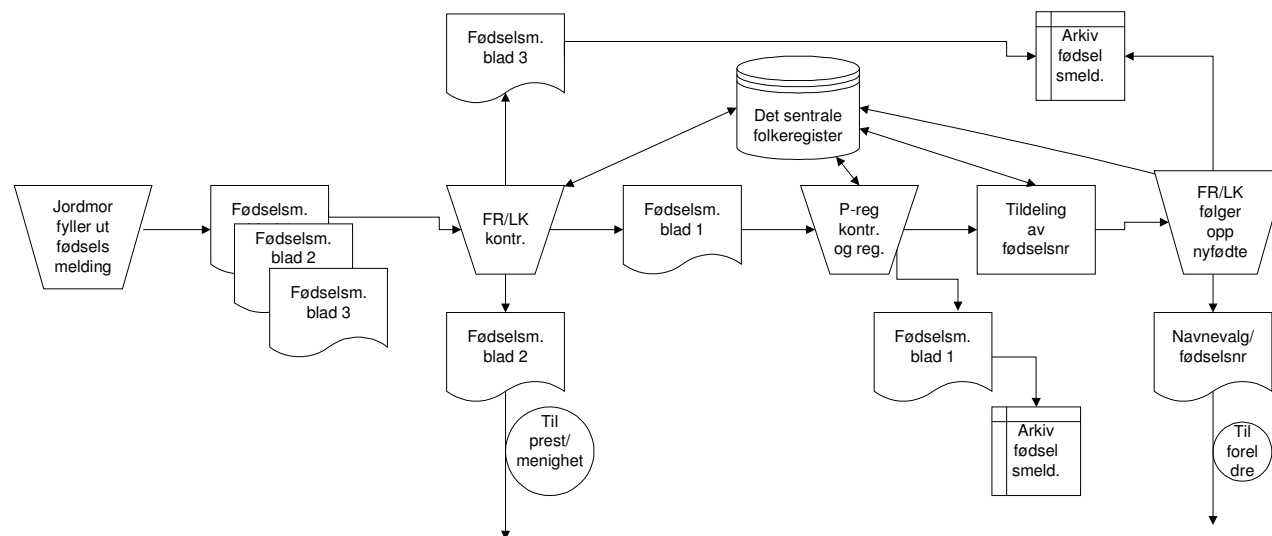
Fødselsm.
blad 3

Arkiv
fødsel
smeld.

Det sentrale
folkeregister

Jordmor
fyller ut
fødsels
melding

Fødselsm.

Fødselsm.
blad 2

Fødselsm.
blad 3

FR/LK
kontr.

Fødselsm.
blad 1

P-reg
kontr.
og reg.

Tildeling
av
fødselsnr

FR/LK
følger
opp
nyfødte

Fødselsm.
blad 2

Til
prest/
menighet

Fødselsm.
blad 1

Arkiv
fødsel
smeld.

Navnevalg/
fødselsnr

Til
forel
dre